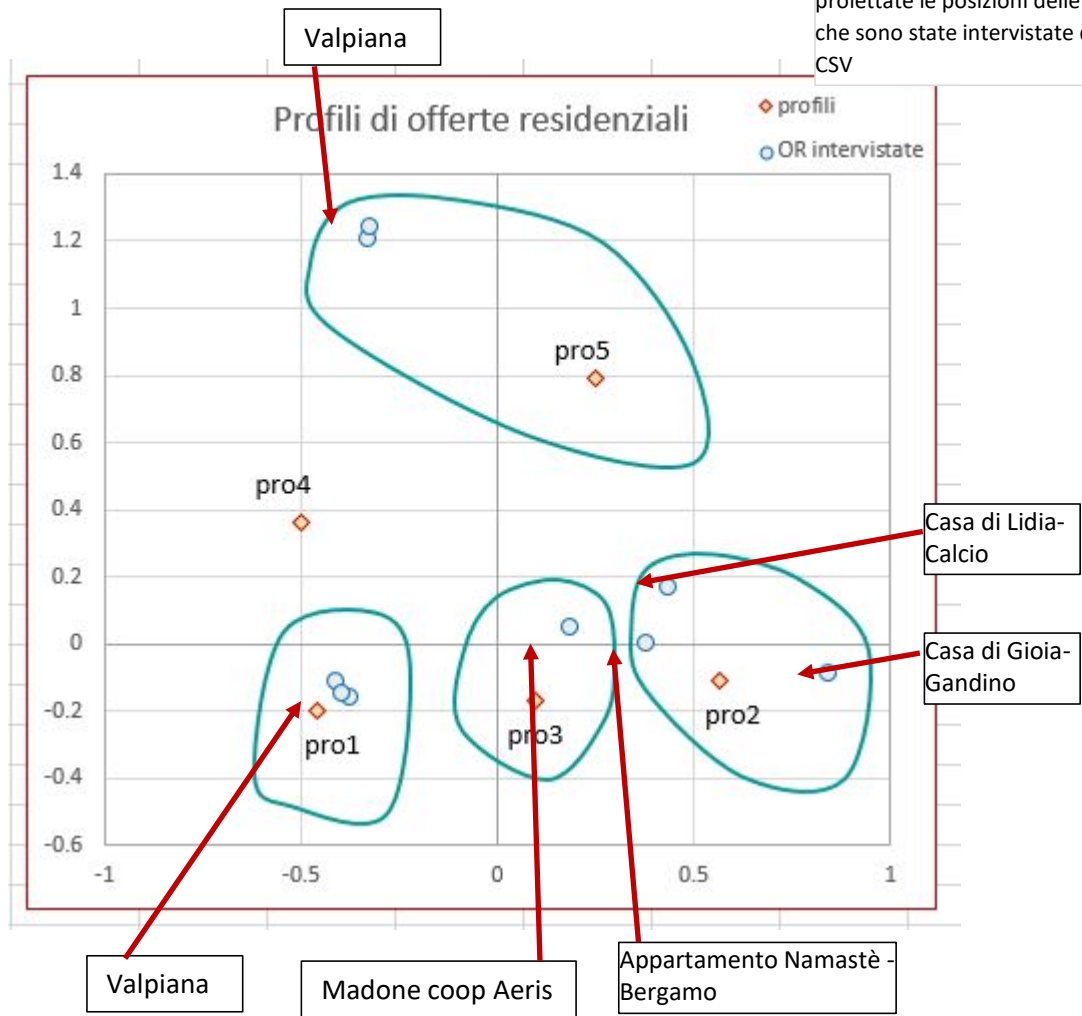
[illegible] le posizioni delle che sono state intervistate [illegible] CSV

Valpiana

Profili di offerte residenziali

profili
OR intervistate

1.4
1.2
1
0.8
0.6
0.4
0.2
0
-0.2
-0.4
-0.6

-1
-0.5
0
0.5
1

pro5
pro4
pro1
pro3
pro2

Casa di Lidia-Calcio

Casa di Gioia-Gandino

Valpiana

Madone coop Aeris

Appartamento Namastè - Bergamo